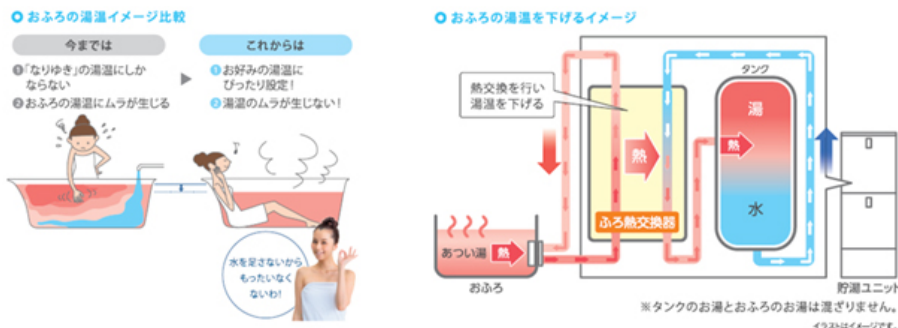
おふろの湯温イメージ比較

今までは

❶「なりゆき」の湯温にしかならない
❷おふろの湯温にムラが生じる

これからは

❶お好みの湯温にぴったり設定！
❷湯温のムラが生じない！

水を足さないからもったいなくないわ！

おふろの湯温を下げるイメージ

熱交換を行い湯温を下げる

タンク

湯

熱

熱

水

ふろ熱交換器

あつい湯

熱

おふろ

貯湯ユニット

※タンクのお湯とおふろのお湯は混ざりません。

イラストはイメージです。